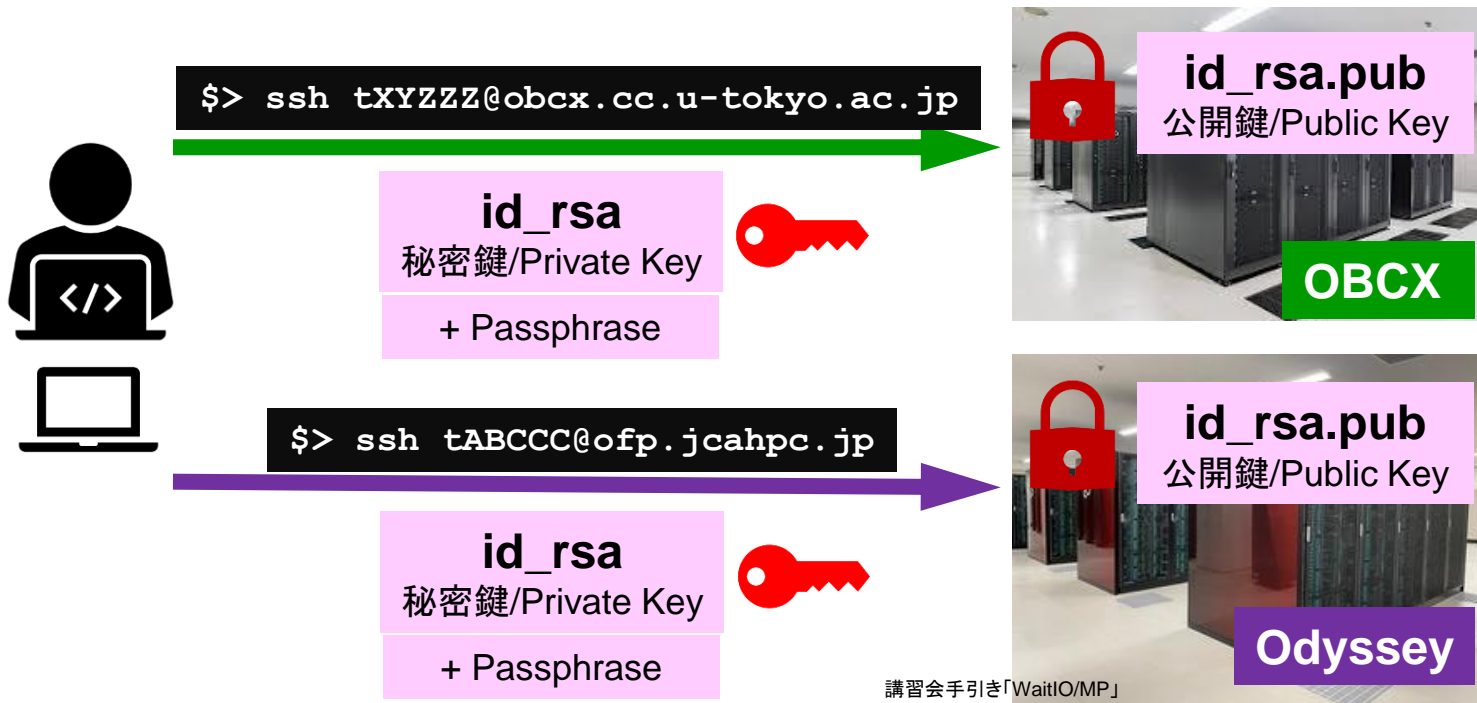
$> ssh tXYZZZ@obcx.cc.u-tokyo.ac.jp

id_rsa
秘密鍵/Private Key

+ Passphrase

</>

id_rsa.pub
公開鍵/Public Key

OBCX

$> ssh tABCCC@ofp.jcahpc.jp

id_rsa
秘密鍵/Private Key

+ Passphrase

id_rsa.pub
公開鍵/Public Key

Odyssey

講習会手引き「WaitIO/MP」